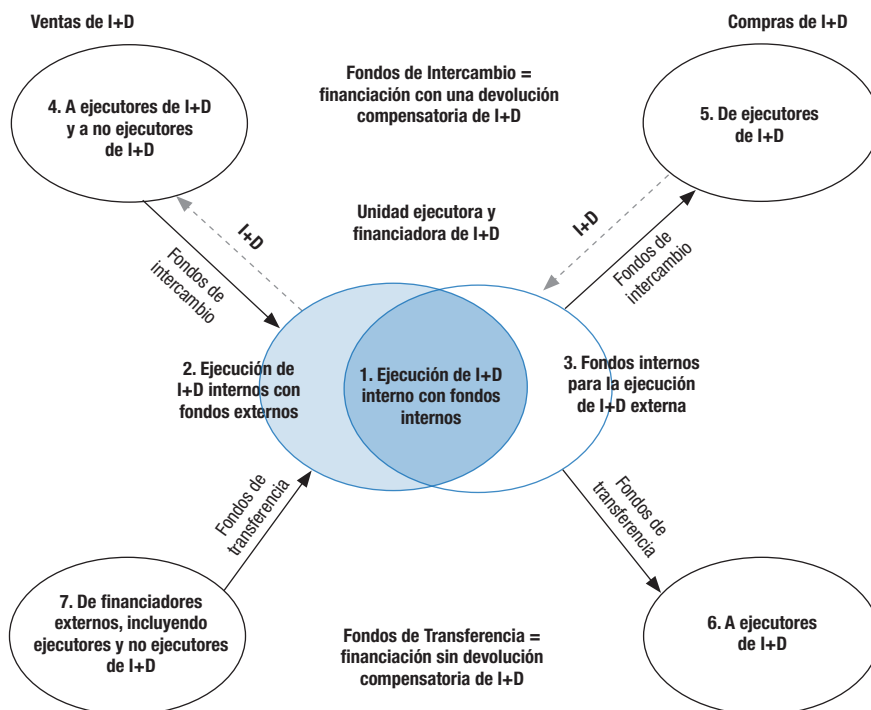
Ventas de I+D

Compras de I+D

4. A ejecutores de I+D y a no ejecutores de I+D

Fondos de Intercambio = financiación con una devolución compensatoria de I+D

5. De ejecutores de I+D

I+D

Fondos de intercambio

Unidad ejecutora y financiadora de I+D

I+D

Fondos de intercambio

2. Ejecución de I+D internos con fondos externos

1. Ejecución de I+D interno con fondos internos

3. Fondos internos para la ejecución de I+D externa

Fondos de transferencia

Fondos de transferencia

7. De financiadores externos, incluyendo ejecutores y no ejecutores de I+D

Fondos de Transferencia = financiación sin devolución compensatoria de I+D

6. A ejecutores de I+D